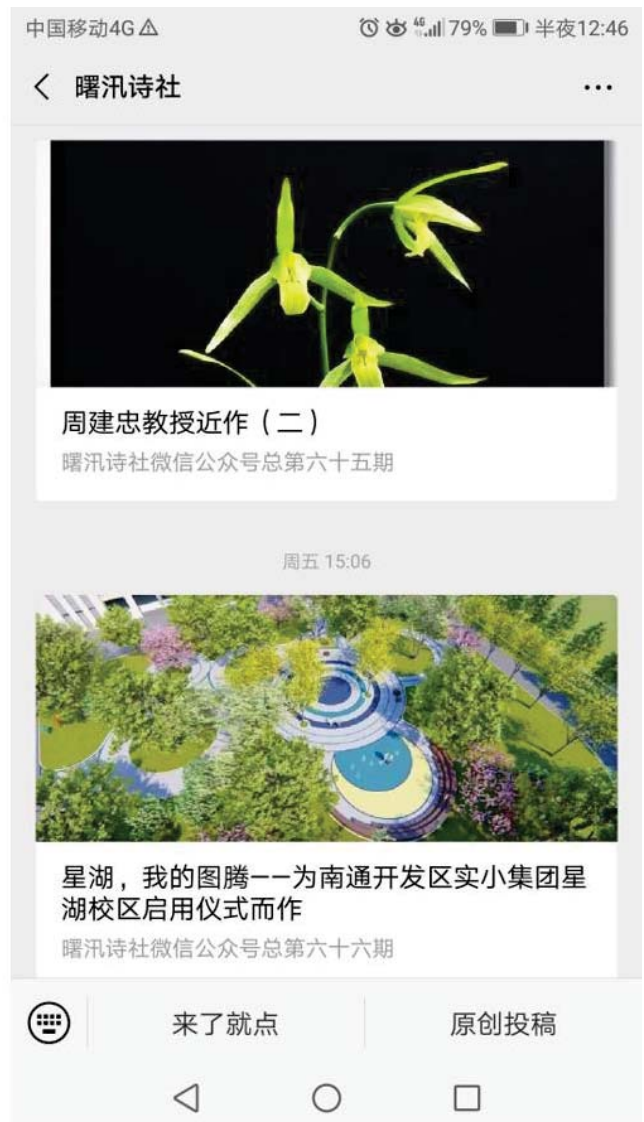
中国移动4G ⚠ 4G 79% 半夜12:46

〈 曙汛诗社 ···

周建忠教授近作（二）

曙汛诗社微信公众号总第六十五期

周五 15:06

星湖，我的图腾——为南通开发区实小集团星湖校区启用仪式而作

曙汛诗社微信公众号总第六十六期

来了就点

原创投稿